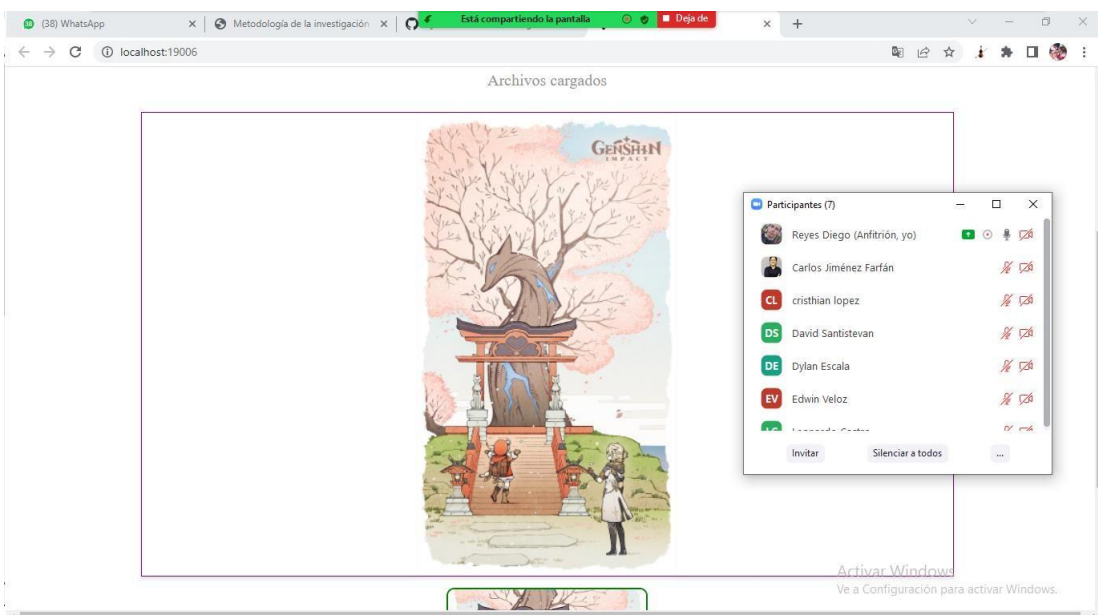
(38) WhatsApp
Metodología de la investigación
Está compartiendo la pantalla
Deja de
localhost:19006

Archivos cargados

GENSHIN IMPACT

Participantes (7)
Reyes Diego (Anfitrión, yo)
Carlos Jiménez Farfán
CL cristhian lopez
DS David Santistevan
DE Dylan Escala
EV Edwin Veloz
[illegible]
Invitar
Silenciar a todos
...

Activar Windows
Ve a Configuración para activar Windows.